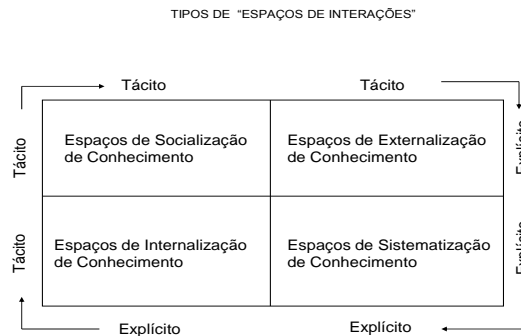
TIPOS DE "ESPAÇOS DE INTERAÇÕES"

Tácito

Tácito

Tácito

Espaços de Socialização de Conhecimento

Espaços de Externalização de Conhecimento

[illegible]

Tácito

Espaços de Internalização de Conhecimento

Espaços de Sistematização de Conhecimento

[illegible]

Explícito

Explícito